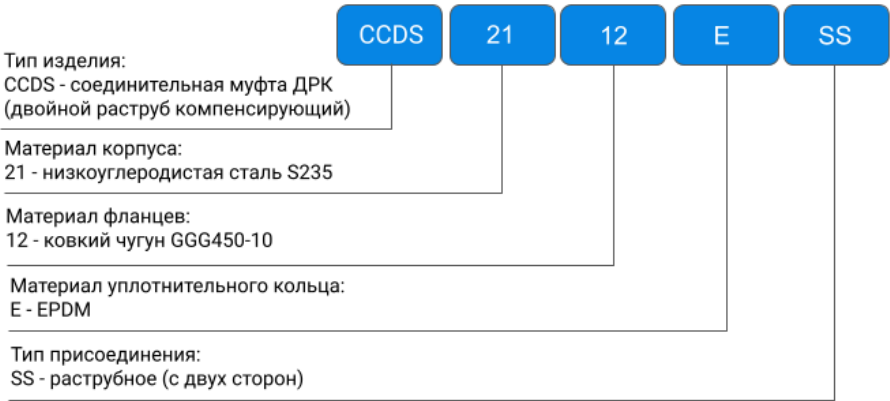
CCDS 21 12 E SS

Тип изделия:
CCDS - соединительная муфта ДРК (двойной раструб компенсирующий)

Материал корпуса:
21 - низкоуглеродистая сталь S235

Материал фланцев:
12 - ковкий чугун GGG450-10

Материал уплотнительного кольца:
E - EPDM

Тип присоединения:
SS - раструбное (с двух сторон)